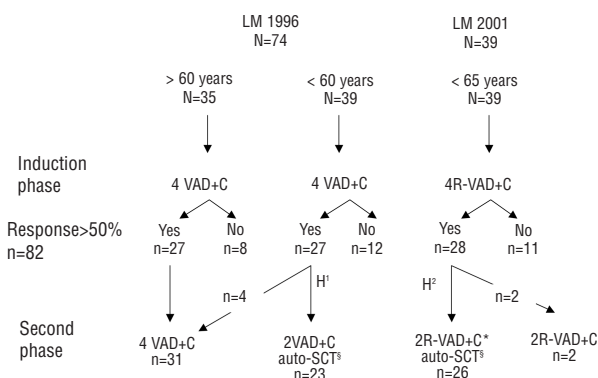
LM 1996
N=74

LM 2001
N=39

> 60 years
N=35

< 60 years
N=39

< 65 years
N=39

Induction phase

4 VAD+C

4 VAD+C

4R-VAD+C

Response>50%
n=82

Yes
n=27

No
n=8

Yes
n=27

No
n=12

Yes
n=28

No
n=11

n=4

$H^1$

$H^2$

n=2

Second phase

4 VAD+C
n=31

2VAD+C
auto-SCT$^§$
n=23

2R-VAD+C*
auto-SCT$^§$
n=26

2R-VAD+C
n=2